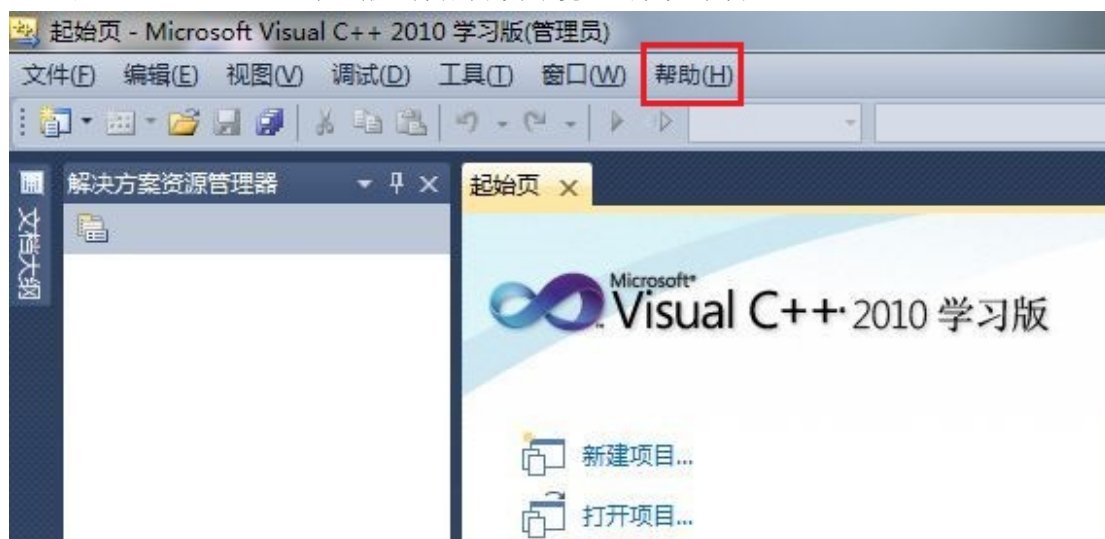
起始页 - Microsoft Visual C++ 2010 学习版(管理员)

文件(F) 编辑(E) 视图(V) 调试(D) 工具(T) 窗口(W) 帮助(H)

文档大纲

解决方案资源管理器

起始页 ×

Microsoft® Visual C++ 2010 学习版

新建项目...

打开项目...